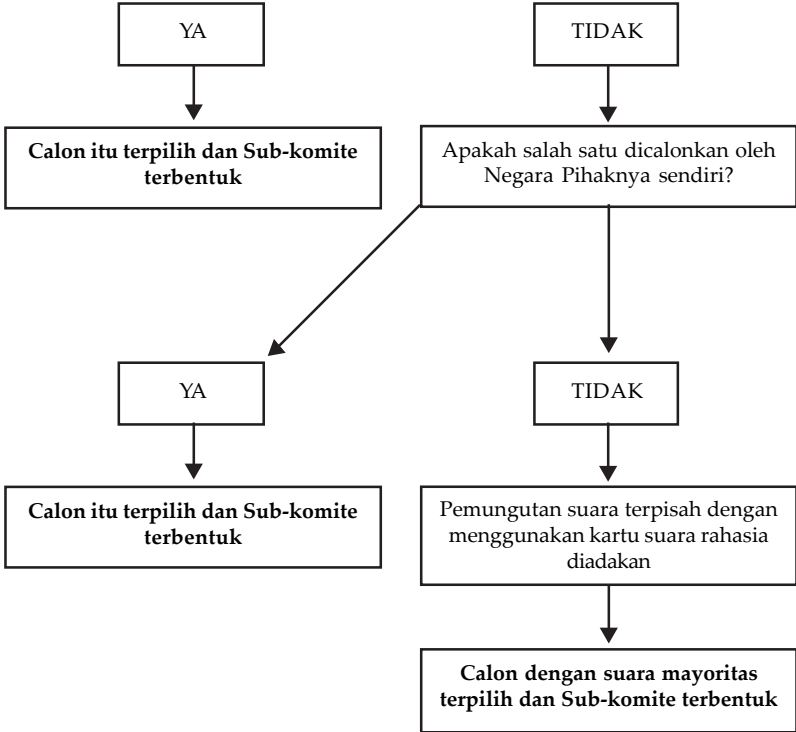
YA

TIDAK

Calon itu terpilih dan Sub-komite terbentuk

Apakah salah satu dicalonkan oleh Negara Pihaknya sendiri?

YA

TIDAK

Calon itu terpilih dan Sub-komite terbentuk

Pemungutan suara terpisah dengan menggunakan kartu suara rahasia diadakan

Calon dengan suara mayoritas terpilih dan Sub-komite terbentuk